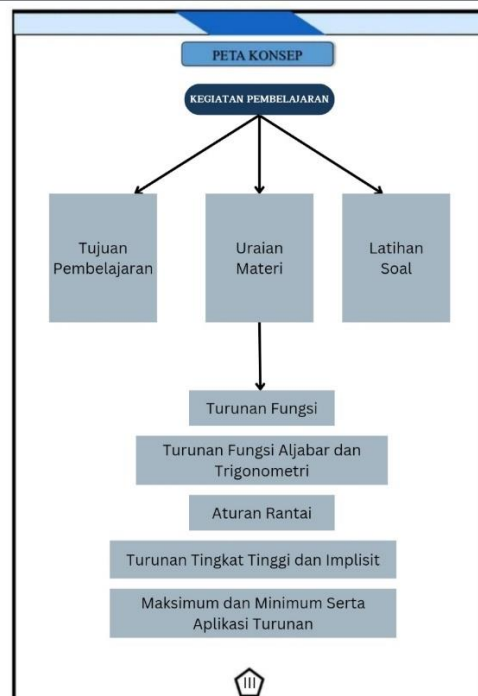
PETA KONSEP

KEGIATAN PEMBELAJARAN

Tujuan Pembelajaran

Uraian Materi

Latihan Soal

Turunan Fungsi

Turunan Fungsi Aljabar dan Trigonometri

Aturan Rantai

Turunan Tingkat Tinggi dan Implisit

Maksimum dan Minimum Serta Aplikasi Turunan

III